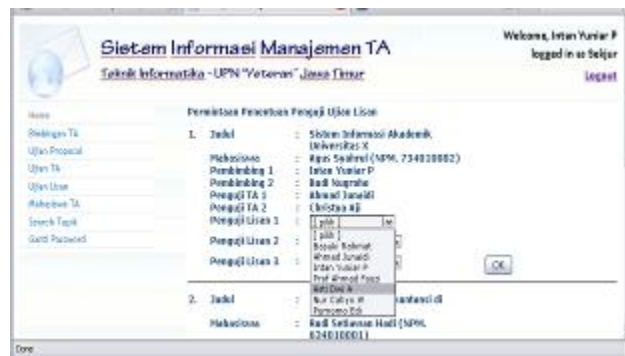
Sistem Informasi Manajemen TA

Teknik Informatika - UPN "Veteran" Jawa Timur

Welcome, Intan Yuniar P
logged in as Sekjur
Logout

Home
Bimbingan TA
Ujian Proposal
Ujian TA
Ujian Lisan
Mahasiswa TA
Search Topik
Ganti Password

Permintaan Penentuan Penguji Ujian Lisan

1. Judul : Sistem Informasi Akademik Universitas X
Mahasiswa : Agus Syahrul (NPM. 734010002)
Pembimbing 1 : Intan Yuniar P
Pembimbing 2 : Budi Nugroho
Penguji TA 1 : Ahmad Junaidi
Penguji TA 2 : Christup Aji
Penguji Lisan 1 : [ pilih ]
Penguji Lisan 2 :
Penguji Lisan 3 :

[ pilih ]
Basuki Rahmat
Ahmad Junaidi
Intan Yuniar P
Prof Ahmad Fauzi
Yeti Dwi A
Nur Cahyo W
Pumomo Edi

OK

2. Judul : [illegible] kompetensi di
Mahasiswa : Budi Setiawan Hadi (NPM. 0240100011)

Done